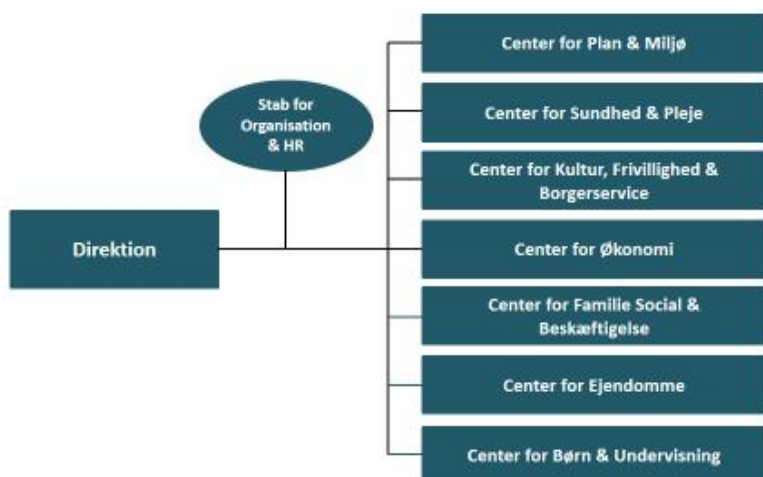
Stab for Organisation & HR

Direktion

Center for Plan & Miljø

Center for Sundhed & Pleje

Center for Kultur, Frivillighed & Borgerservice

Center for Økonomi

Center for Familie Social & Beskæftigelse

Center for Ejendomme

Center for Børn & Undervisning